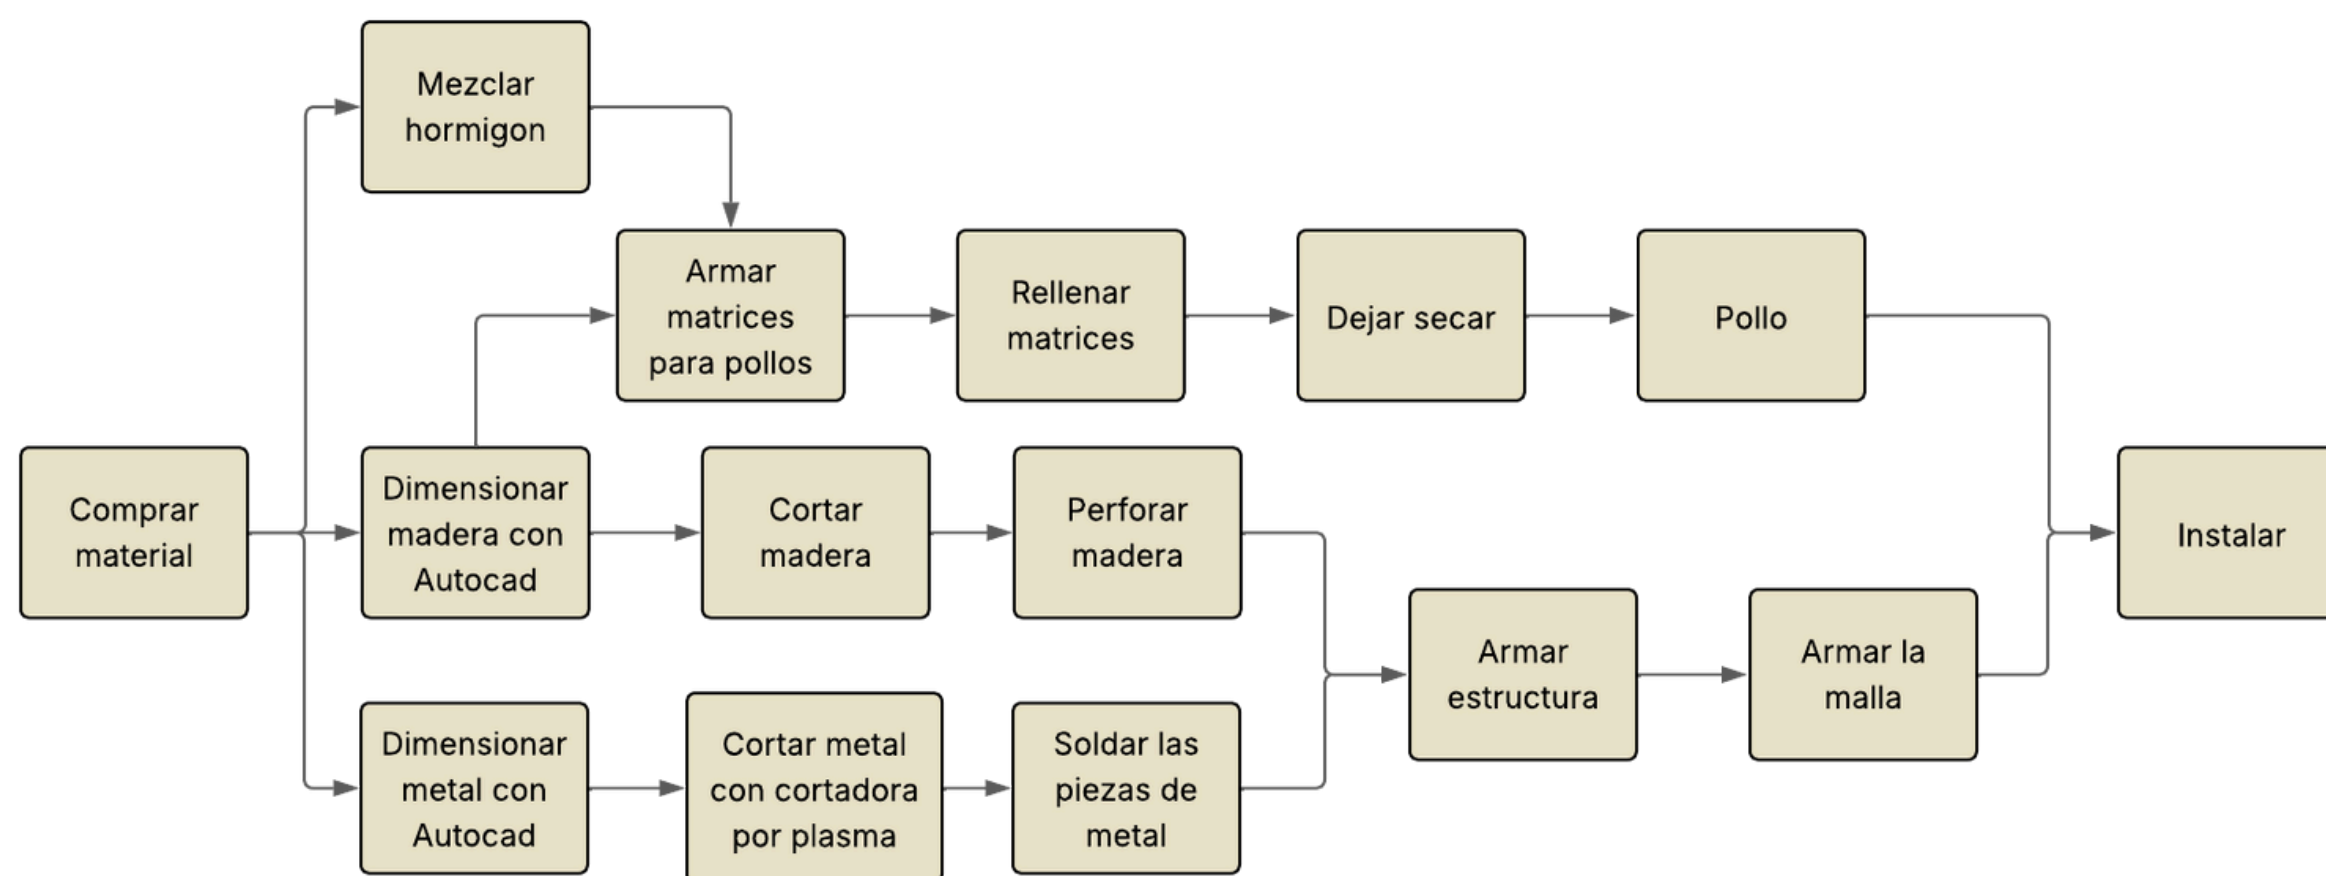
Comprar material

Mezclar hormigon

Dimensionar madera con Autocad

Dimensionar metal con Autocad

Armar matrices para pollos

Rellenar matrices

Dejar secar

Pollo

Cortar madera

Perforar madera

Cortar metal con cortadora por plasma

Soldar las piezas de metal

Armar estructura

Armar la malla

Instalar